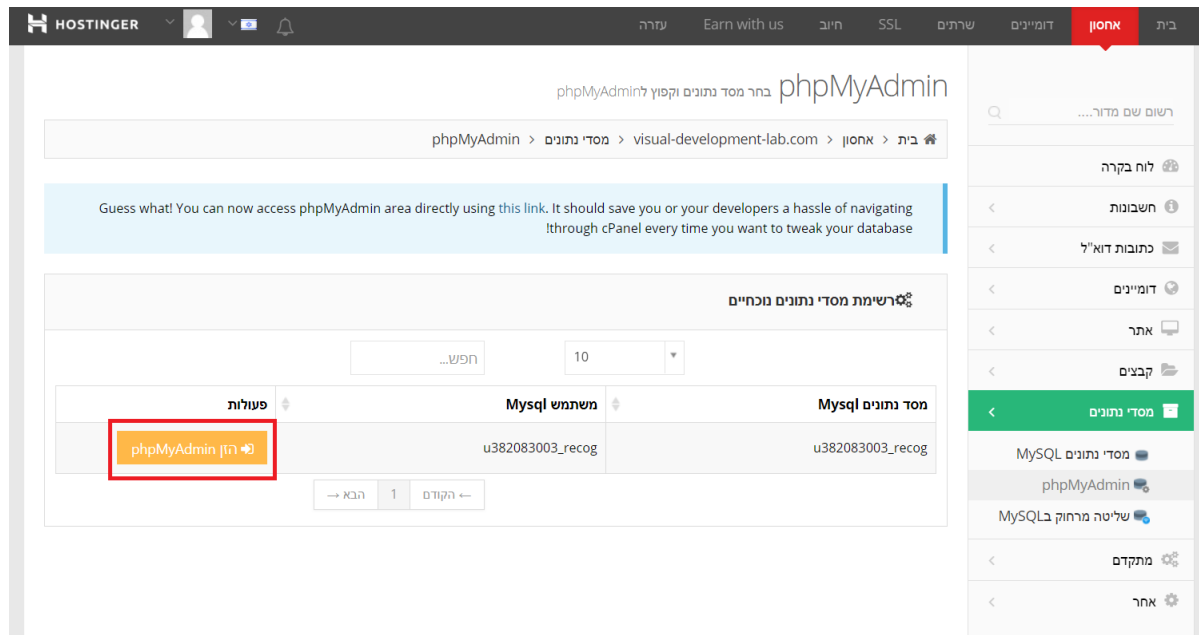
HOSTINGER

בית
אחסון
דומיינים
שרתים
SSL
חיוב
Earn with us
עזרה

רשום שם מדור....

לוח בקרה
חשבונות
כתובות דוא"ל
דומיינים
אתר
קבצים
מסדי נתונים
מסדי נתונים MySQL
phpMyAdmin
שליטה מרחוק בMySQL
מתקדם
אחר

phpMyAdmin בחר מסד נתונים וקפוץ לphpMyAdmin

בית > אחסון > visual-development-lab.com > מסדי נתונים > phpMyAdmin

Guess what! You can now access phpMyAdmin area directly using this link. It should save you or your developers a hassle of navigating through cPanel every time you want to tweak your database!

רשימת מסדי נתונים נוכחיים

10
חפש...

| מסד נתונים Mysql | משתמש Mysql | פעולות |
|---|---|---|
| u382083003_recog | u382083003_recog | הזן phpMyAdmin |

← הקודם 1 הבא →